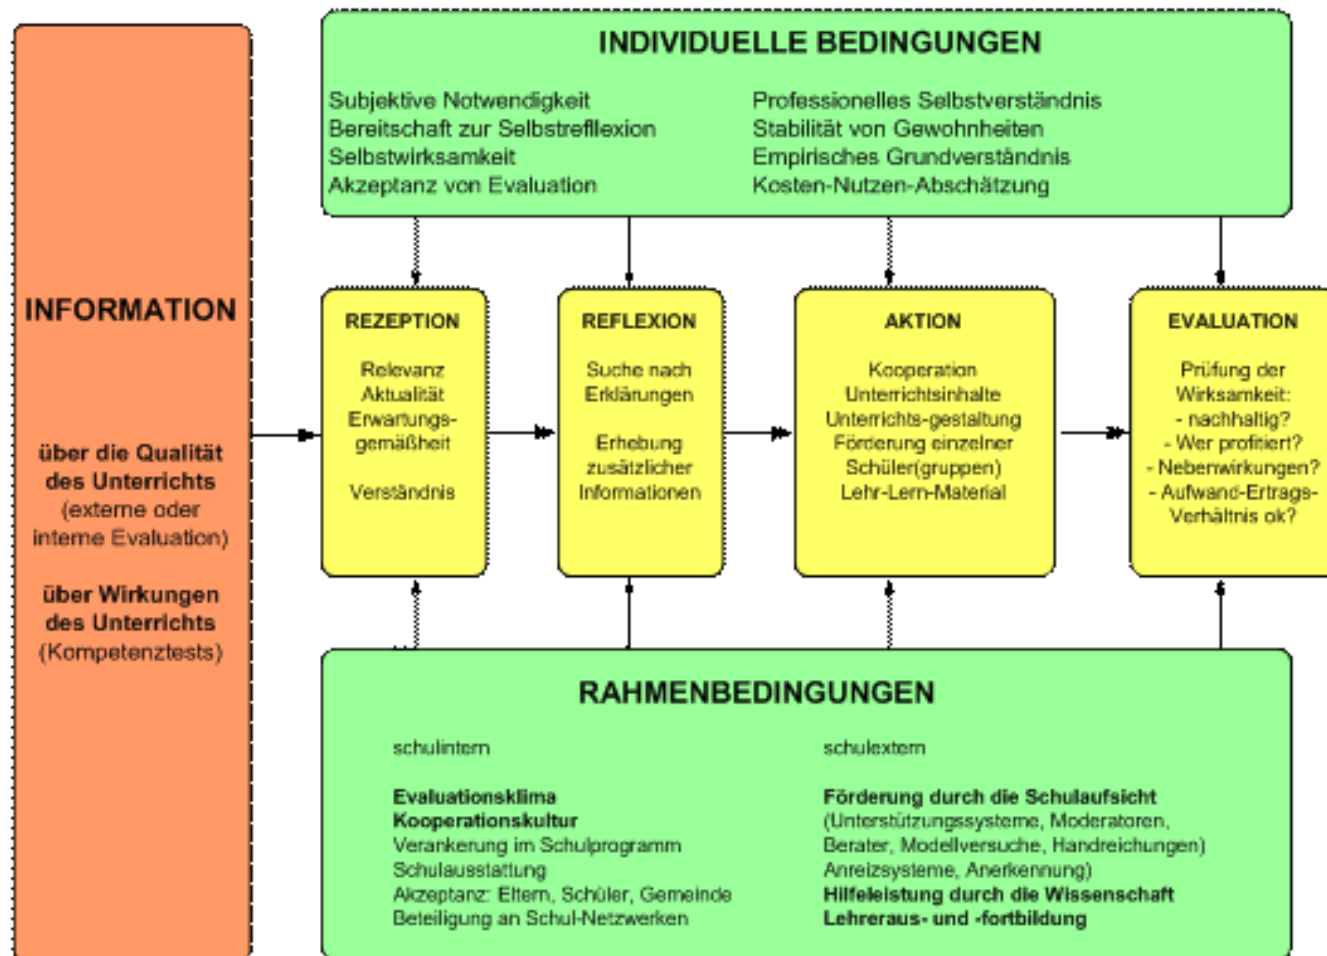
INFORMATION

über die Qualität des Unterrichts (externe oder interne Evaluation)

über Wirkungen des Unterrichts (Kompetenztests)

INDIVIDUELLE BEDINGUNGEN

Subjektive Notwendigkeit
Bereitschaft zur Selbstreflexion
Selbstwirksamkeit
Akzeptanz von Evaluation

Professionelles Selbstverständnis
Stabilität von Gewohnheiten
Empirisches Grundverständnis
Kosten-Nutzen-Abschätzung

REZEPTION

Relevanz
Aktualität
Erwartungsgemäßheit

Verständnis

REFLEXION

Suche nach Erklärungen

Erhebung zusätzlicher Informationen

AKTION

Kooperation
Unterrichtsinhalte
Unterrichts-gestaltung
Förderung einzelner Schüler(gruppen)
Lehr-Lern-Material

EVALUATION

Prüfung der Wirksamkeit:
- nachhaltig?
- Wer profitiert?
- Nebenwirkungen?
- Aufwand-Ertrags-Verhältnis ok?

RAHMENBEDINGUNGEN

schulintern

Evaluationsklima
Kooperationskultur
Verankerung im Schulprogramm
Schulausstattung
Akzeptanz: Eltern, Schüler, Gemeinde
Beteiligung an Schul-Netzwerken

schulextern

Förderung durch die Schulaufsicht
(Unterstützungssysteme, Moderatoren, Berater, Modellversuche, Handreichungen)
Anreizsysteme, Anerkennung)
Hilfeleistung durch die Wissenschaft
Lehreraus- und -fortbildung